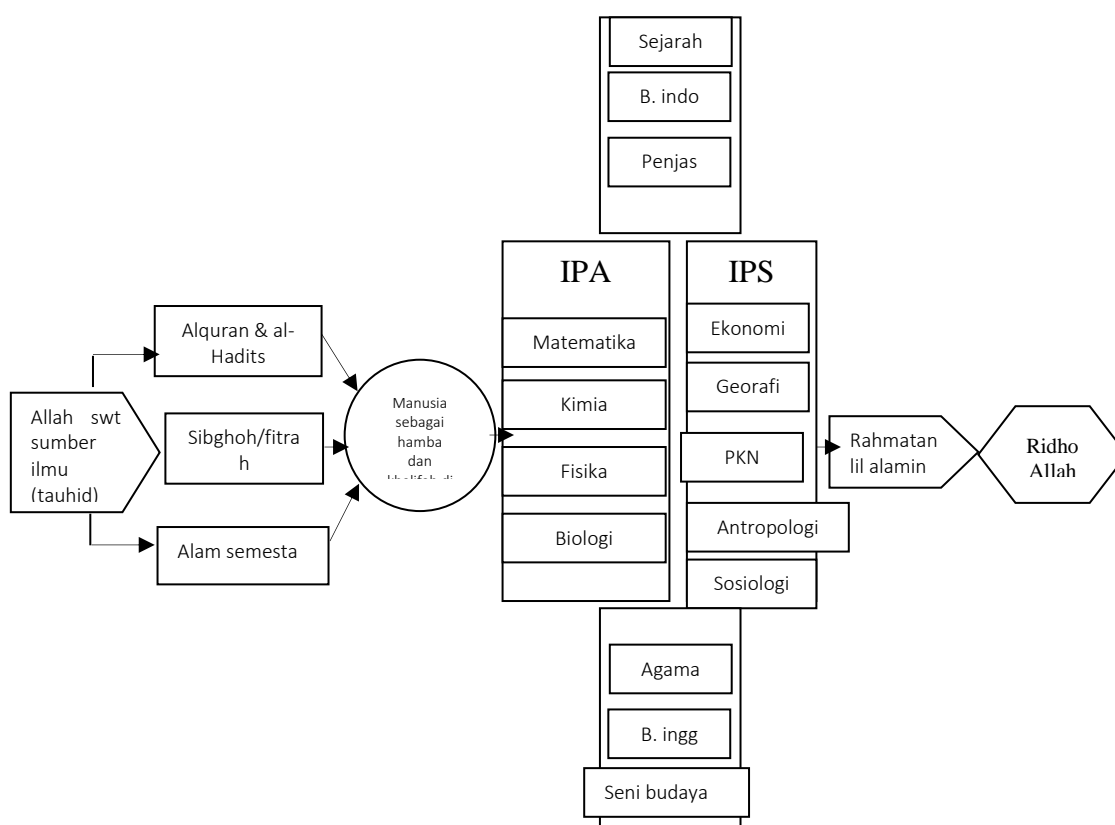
Sejarah

B. indo

Penjas

IPA

IPS

Alquran & al-Hadits

Matematika

Ekonomi

Allah swt sumber ilmu (tauhid)

Manusia sebagai hamba dan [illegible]

Kimia

Georafi

Sibghoh/fitrah

Fisika

PKN

Rahmatan lil alamin

Ridho Allah

Antropologi

Biologi

Alam semesta

Sosiologi

Agama

B. ingg

Seni budaya